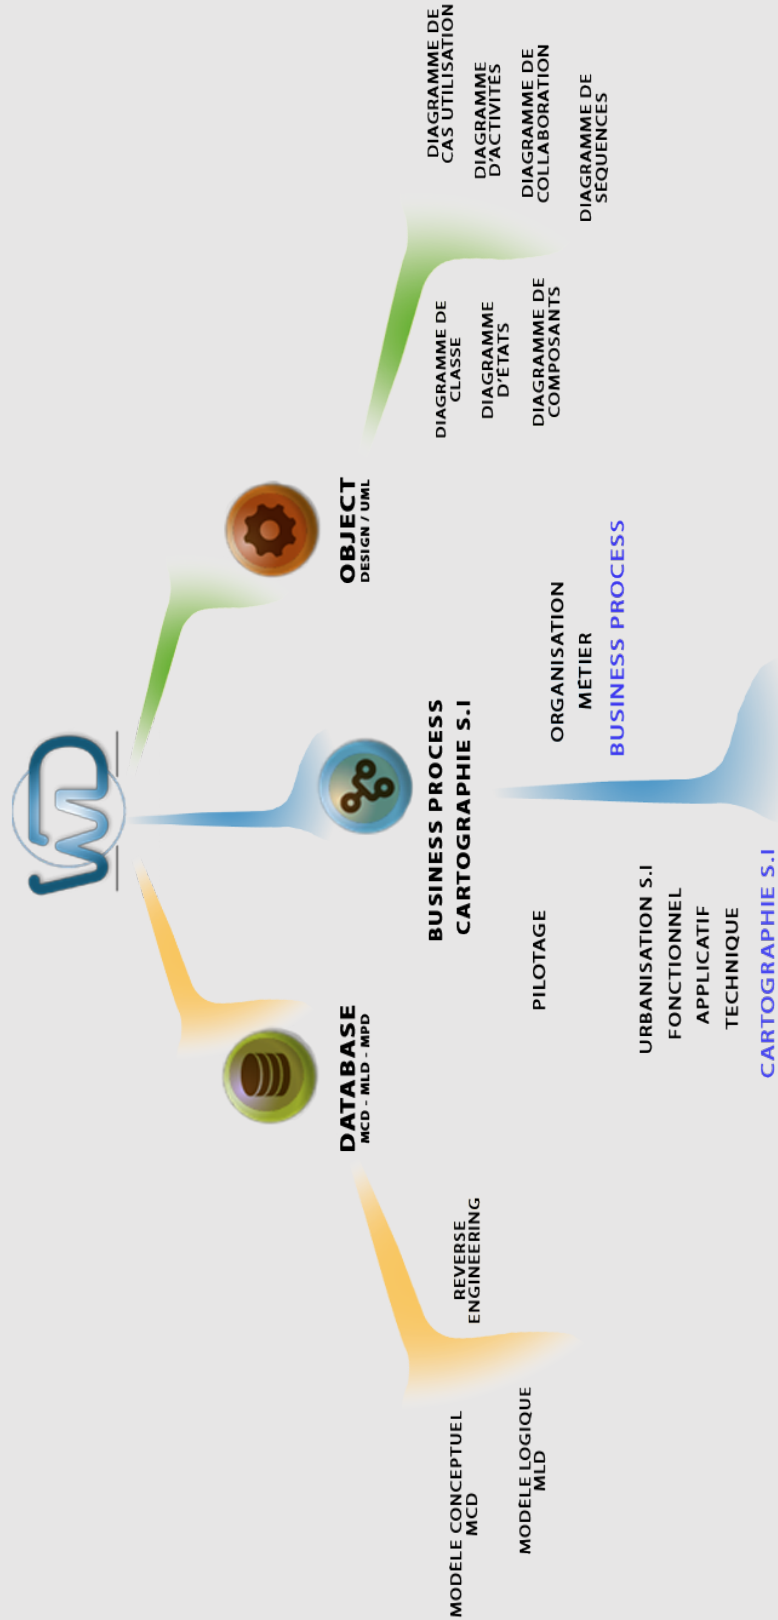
OBJECT
DESIGN / UML

DIAGRAMME DE CLASSE
DIAGRAMME D'ÉTATS
DIAGRAMME DE COMPOSANTS

DIAGRAMME DE CAS UTILISATION
DIAGRAMME D'ACTIVITÉS
DIAGRAMME DE COLLABORATION
DIAGRAMME DE SÉQUENCES

BUSINESS PROCESS
CARTOGRAPHIE S.I

ORGANISATION
MÉTIER
BUSINESS PROCESS

PILOTAGE

URBANISATION S.I
FONCTIONNEL
APPLICATIF
TECHNIQUE
CARTOGRAPHIE S.I

DATABASE
MCD - MLD - MPD

REVERSE ENGINEERING

MODELE CONCEPTUEL MCD
MODELE LOGIQUE MLD